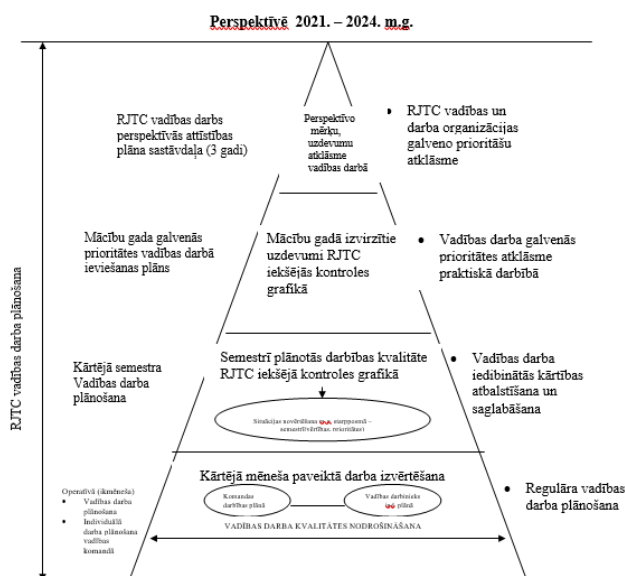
Perspektīvē 2021. – 2024. m.g.

RJTC vadības darbs perspektīvās attīstības plāna sastāvdaļa (3 gadi)

Perspektīvo mērķu, uzdevumu atklāsme vadības darbā

• RJTC vadības un darba organizācijas galveno prioritāšu atklāsme

Mācību gada galvenās prioritātes vadības darbā ieviešanas plāns

Mācību gadā izvirzītie uzdevumi RJTC iekšējās kontroles grafikā

• Vadības darba galvenās prioritātes atklāsme praktiskā darbībā

Kārtējā semestra Vadības darba plānošana

Semestrī plānotās darbības kvalitāte RJTC iekšējā kontroles grafikā

Situācijas novērtēšana un starpposmā – semestrīvērtības, prioritātes

• Vadības darba iedibinātās kārtības atbalstīšana un saglabāšana

Kārtējā mēneša paveiktā darba izvērtēšana

Operatīvā (ikmēneša)
• Vadības darba plānošana
• Individuālā darba plānošana vadības komandā

Komandas darbības plānā

Vadības darbinieks un plānā

• Regulāra vadības darba plānošana

VADĪBAS DARBA KVALITĀTES NODROŠINĀŠANA

RJTC vadības darba plānošana